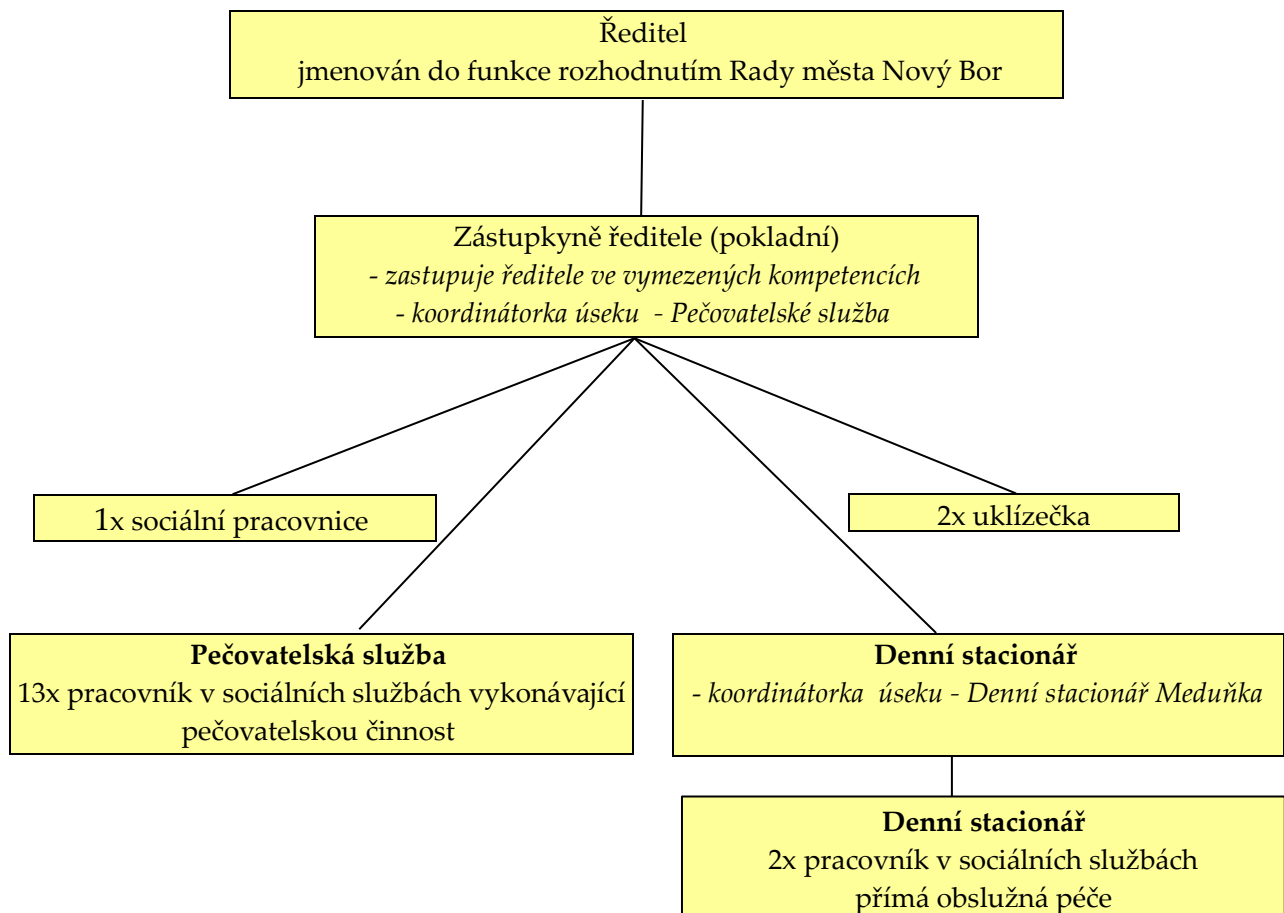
Ředitel
jmenován do funkce rozhodnutím Rady města Nový Bor

Zástupkyně ředitele (pokladní)
- zastupuje ředitele ve vymezených kompetencích
- koordinátorka úseku - Pečovatelské služba

1x sociální pracovnice

2x uklízečka

**Pečovatelská služba**
13x pracovník v sociálních službách vykonávající pečovatelskou činnost

**Denní stacionář**
- koordinátorka úseku - Denní stacionář Meduňka

**Denní stacionář**
2x pracovník v sociálních službách
přímá obslužná péče